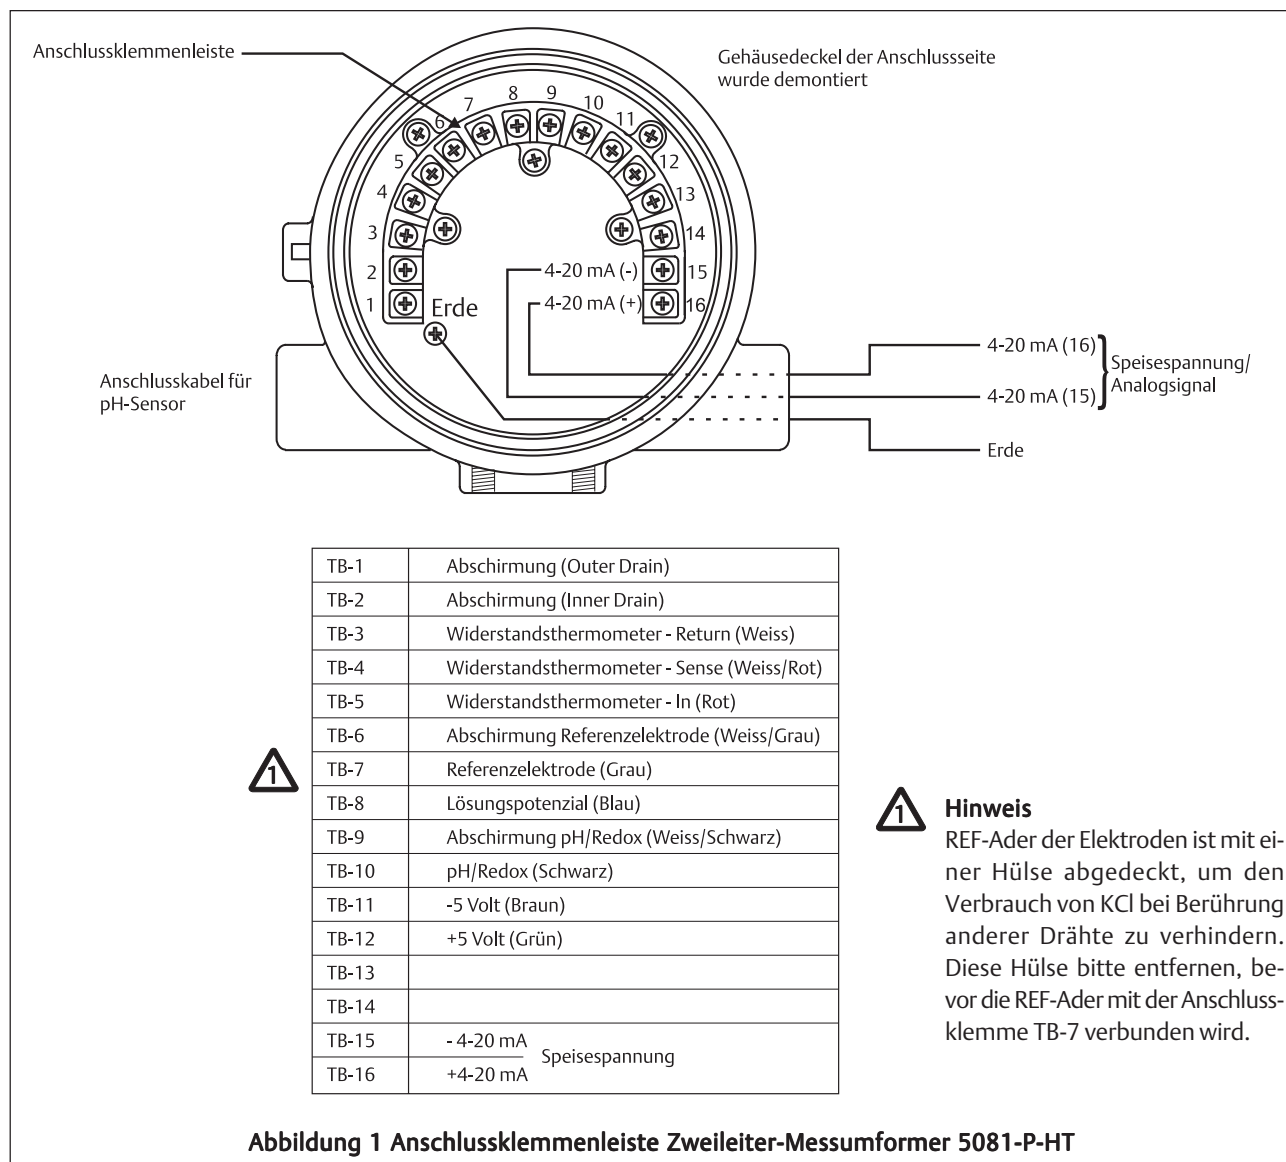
Anschlussklemmenleiste

Gehäusedeckel der Anschlussseite wurde demontiert

1 2 3 4 5 6 7 8 9 10 11 12 13 14 15 16

Erde

4-20 mA (-)

4-20 mA (+)

Anschlusskabel für pH-Sensor

4-20 mA (16)

4-20 mA (15)

Speisespannung/ Analogsignal

Erde

| TB-1 | Abschirmung (Outer Drain) |
|---|---|
| TB-2 | Abschirmung (Inner Drain) |
| TB-3 | Widerstandsthermometer - Return (Weiss) |
| TB-4 | Widerstandsthermometer - Sense (Weiss/Rot) |
| TB-5 | Widerstandsthermometer - In (Rot) |
| TB-6 | Abschirmung Referenzelektrode (Weiss/Grau) |
| TB-7 | Referenzelektrode (Grau) |
| TB-8 | Lösungspotenzial (Blau) |
| TB-9 | Abschirmung pH/Redox (Weiss/Schwarz) |
| TB-10 | pH/Redox (Schwarz) |
| TB-11 | -5 Volt (Braun) |
| TB-12 | +5 Volt (Grün) |
| TB-13 | |
| TB-14 | |
| TB-15 | - 4-20 mA Speisespannung |
| TB-16 | +4-20 mA |

1

1 Hinweis
REF-Ader der Elektroden ist mit einer Hülse abgedeckt, um den Verbrauch von KCl bei Berührung anderer Drähte zu verhindern. Diese Hülse bitte entfernen, bevor die REF-Ader mit der Anschlussklemme TB-7 verbunden wird.

Abbildung 1 Anschlussklemmenleiste Zweileiter-Messumformer 5081-P-HT